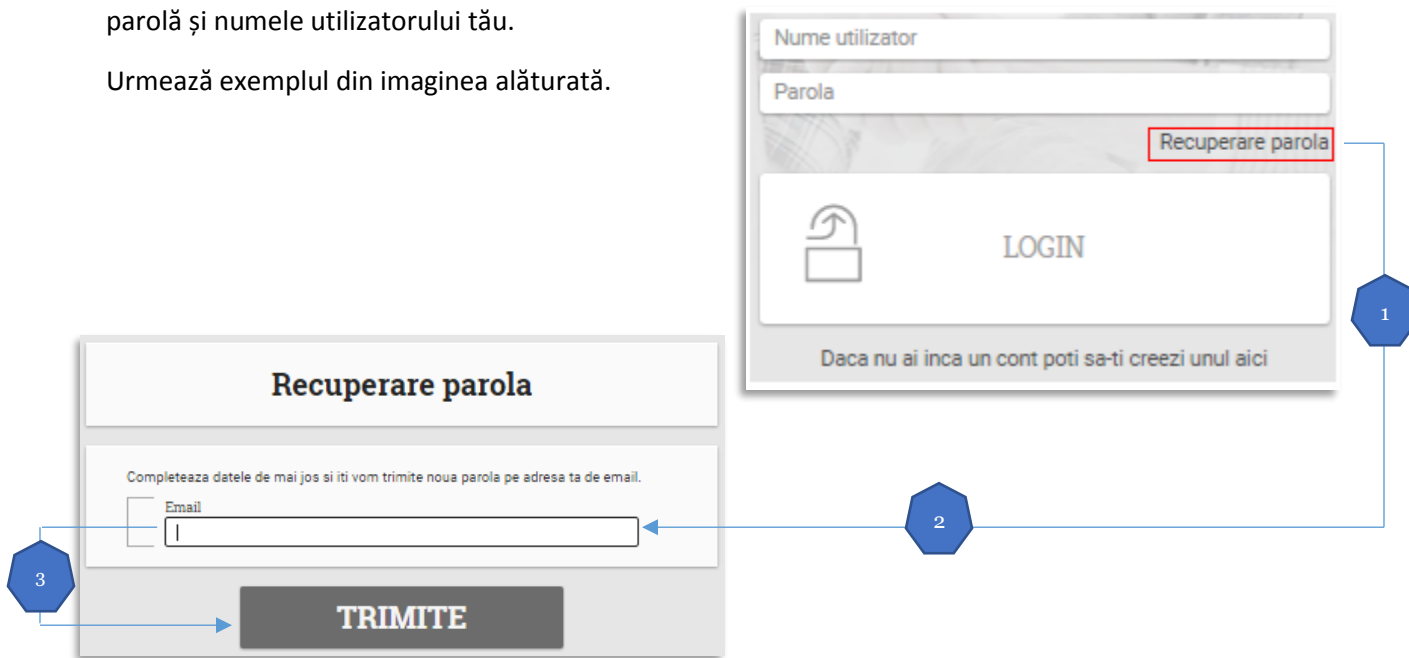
parolă și numele utilizatorului tău.

Urmează exemplul din imaginea alăturată.

Nume utilizator

Parola

Recuperare parola

LOGIN

Daca nu ai inca un cont poti sa-ti creezi unul aici

1

Recuperare parola

Completeaza datele de mai jos si iti vom trimite noua parola pe adresa ta de email.

Email

2

3

TRIMITE